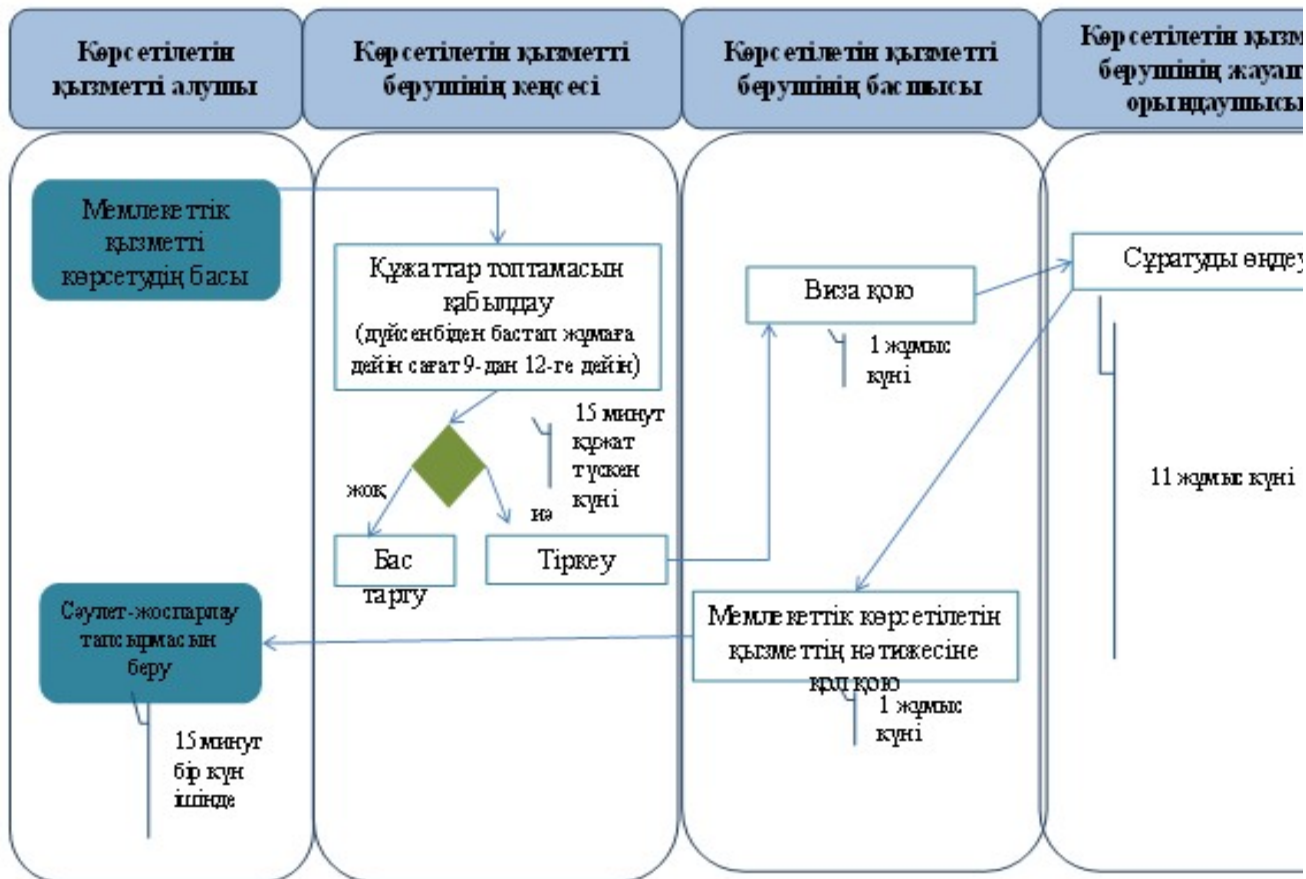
Көрсетілетін қызметті алушы

Көрсетілетін қызметті берушінің кеңсесі

Көрсетілетін қызметті берушінің басшысы

Көрсетілетін қызм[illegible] берушінің жауап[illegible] орындаушыс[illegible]

Мемлекеттік қызметті көрсетудің басы

Құжаттар топтамасын қабылдау (дүйсенбіден бастап жұмаға дейін сағат 9-дан 12-ге дейін)

15 минут құжат түскен күні

жоқ

иә

Бас тарту

Тіркеу

Виза қою

1 жұмыс күні

Сұратуды өңдеу

11 жұмыс күні

Мемлекеттік көрсетілетін қызметтің нәтижесіне қол қою

1 жұмыс күні

Сәулет-жоспарлау тапсырмасын беру

15 минут бір күн ішінде